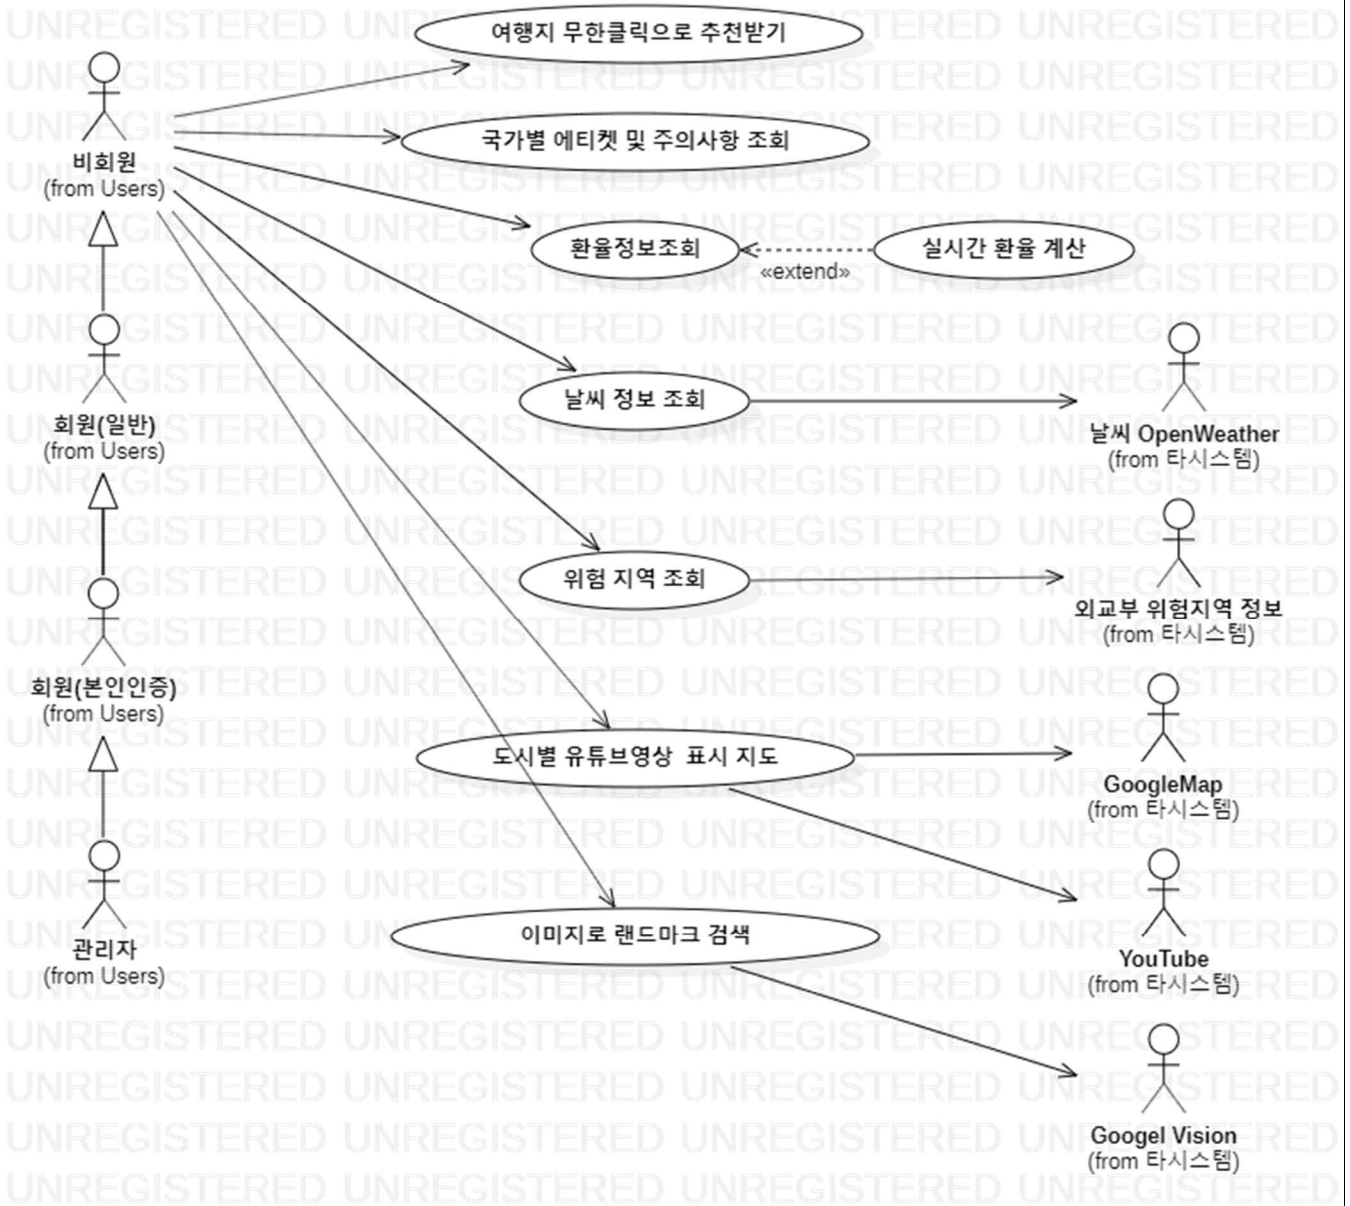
여행지 무한클릭으로 추천받기

국가별 에티켓 및 주의사항 조회

환율정보조회

«extend»

실시간 환율 계산

날씨 정보 조회

위험 지역 조회

도시별 유튜브영상 표시 지도

이미지로 랜드마크 검색

비회원
(from Users)

회원(일반)
(from Users)

회원(본인인증)
(from Users)

관리자
(from Users)

날씨 OpenWeather
(from 타시스템)

외교부 위험지역 정보
(from 타시스템)

GoogleMap
(from 타시스템)

YouTube
(from 타시스템)

Googel Vision
(from 타시스템)

UNREGISTERED UNREGISTERED UNREGISTERED UNREGISTERED